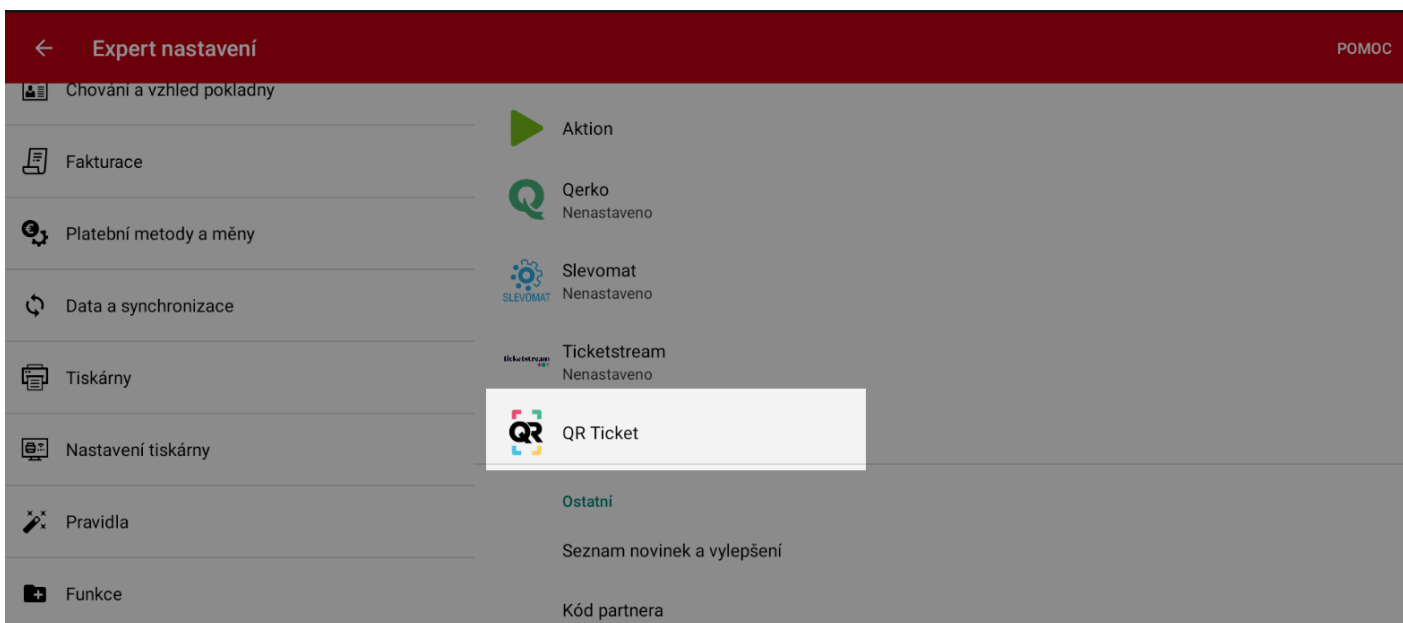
Expert nastavení

POMOC

Chování a vzhled pokladny

Fakturace

Platební metody a měny

Data a synchronizace

Tiskárny

Nastavení tiskárny

Pravidla

Funkce

Aktion

Qerko
Nenastaveno

SLEVOMAT
Slevomat
Nenastaveno

ticketstream
Ticketstream
Nenastaveno

QR
QR Ticket

Ostatní

Seznam novinek a vylepšení

Kód partnera